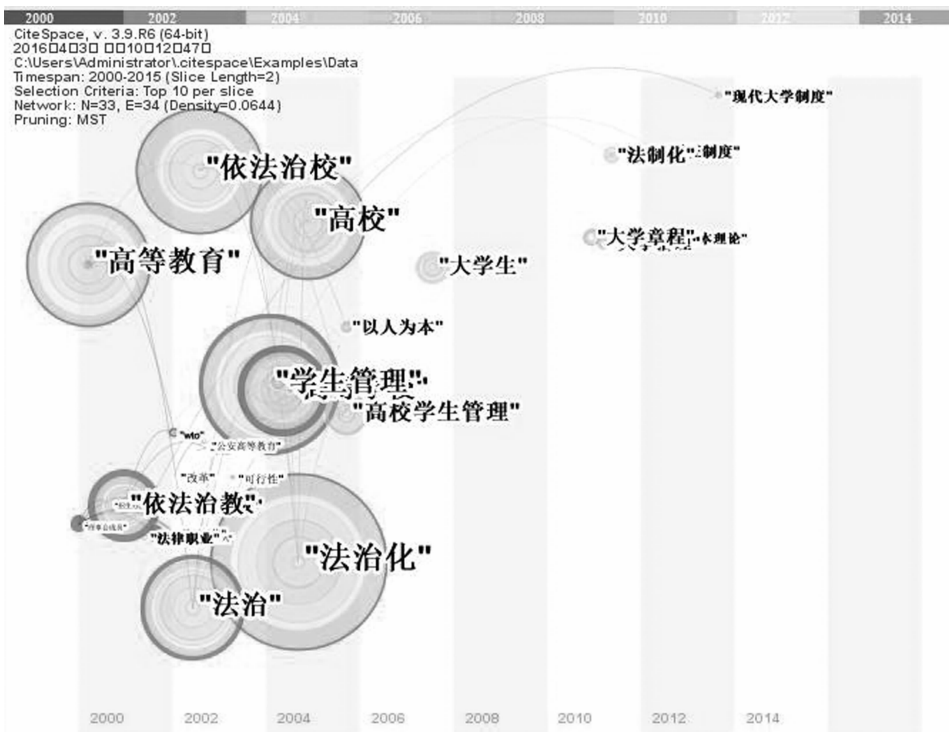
2000 2002 2004 2006 2008 2010 2012 2014

CiteSpace, v. 3.9.R6 (64-bit)
2016□4□3□ □□10□12□47□
C:\Users\Administrator\.citespace\Examples\Data
Timespan: 2000-2015 (Slice Length=2)
Selection Criteria: Top 10 per slice
Network: N=33, E=34 (Density=0.0644)
Pruning: MST

"现代大学制度"
"法制化"
"制度"
"依法治校"
"高校"
"大学章程"
"本理论"
"高等教育"
"大学生"
"以人为本"
"学生管理"
"高校学生管理"
"wto"
"公安高等教育"
"改革"
"可行性"
"依法治教"
"法律职业"
"法治化"
"法治"

2000 2002 2004 2006 2008 2010 2012 2014